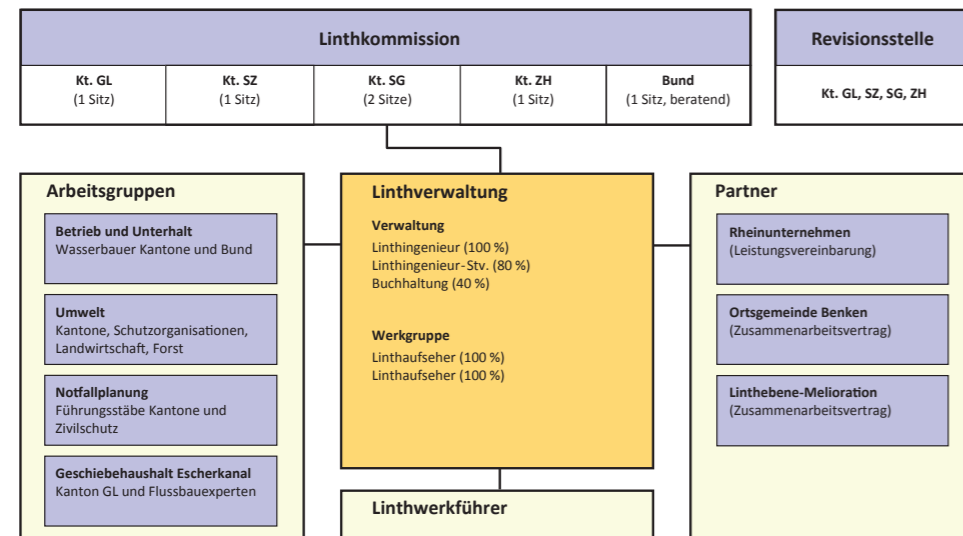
Linthkommission

| Kt. GL (1 Sitz) | Kt. SZ (1 Sitz) | Kt. SG (2 Sitze) | Kt. ZH (1 Sitz) | Bund (1 Sitz, beratend) |
|---|---|---|---|---|

Revisionsstelle

Kt. GL, SZ, SG, ZH

Arbeitsgruppen

Betrieb und Unterhalt
Wasserbauer Kantone und Bund

Umwelt
Kantone, Schutzorganisationen, Landwirtschaft, Forst

Notfallplanung
Führungsstäbe Kantone und Zivilschutz

Geschiebehaushalt Escherkanal
Kanton GL und Flussbauexperten

Linthverwaltung

Verwaltung
Linthingenieur (100 %)
Linthingenieur-Stv. (80 %)
Buchhaltung (40 %)

Werkgruppe
Linthaufseher (100 %)
Linthaufseher (100 %)

Linthwerkführer

Partner

Rheinunternehmen
(Leistungsvereinbarung)

Ortsgemeinde Benken
(Zusammenarbeitsvertrag)

Linthebene-Melioration
(Zusammenarbeitsvertrag)